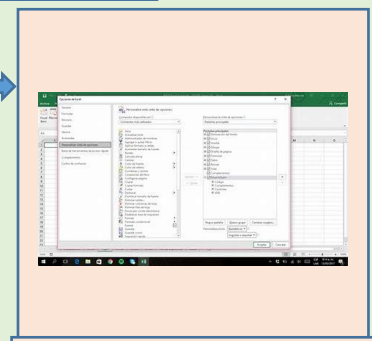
Opciones de Excel

General
Fórmulas
Revisión
Guardar
Idioma
Avanzadas
Personalizar cinta de opciones
Barra de herramientas de acceso rápido
Complementos
Centro de confianza

Personalice la cinta de opciones.

Comandos disponibles en:
Comandos más utilizados

Personalizar la cinta de opciones:
Pestañas principales

Pestañas principales
Inicio
Insertar
Diseño de página
Fórmulas
Datos
Revisar
Vista
Programador
Complementos

Agregar >>
<< Quitar

Nueva pestaña
Nuevo grupo
Cambiar nombre...

Personalizaciones:
Restablecer
Importar o exportar

Aceptar
Cancelar